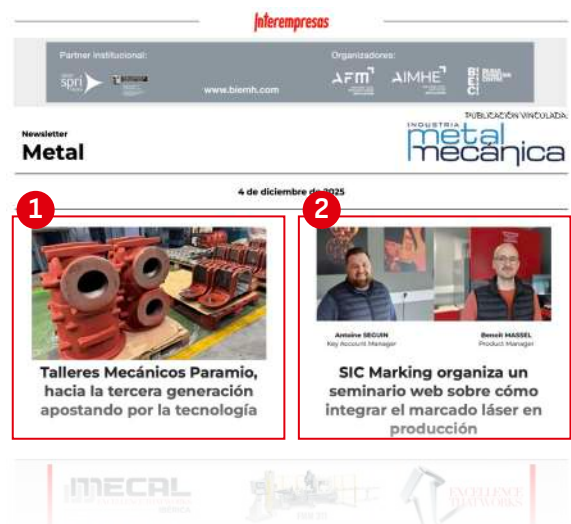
Interempresas

Partner institucional:

spri

www.biemh.com

Organizadores:

AFM

AIMHE

BEC

PUBLICACIÓN VINCULADA:

Newsletter

Metal

INDUSTRIA

metal mecánica

4 de diciembre de 2025

1

Talleres Mecánicos Paramio, hacia la tercera generación apostando por la tecnología

2

Antoine SEGUIN
Key Account Manager

Benoît MASSEL
Product Manager

SIC Marking organiza un seminario web sobre cómo integrar el marcado láser en producción

IMECAL

EXCELLENCE